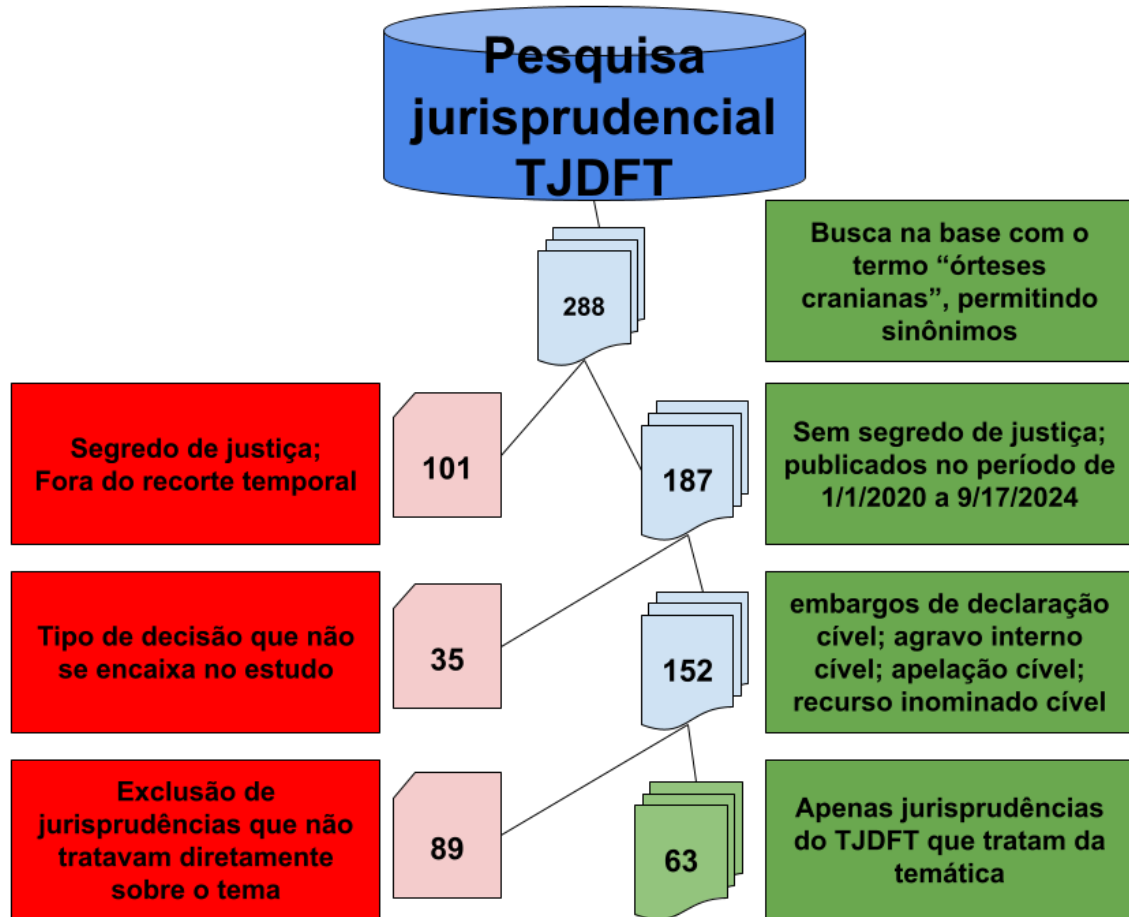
Pesquisa jurisprudencial TJDFT

288

Busca na base com o termo “órteses cranianas”, permitindo sinônimos

Segredo de justiça; Fora do recorte temporal

101

187

Sem segredo de justiça; publicados no período de 1/1/2020 a 9/17/2024

Tipo de decisão que não se encaixa no estudo

35

152

embargos de declaração cível; agravo interno cível; apelação cível; recurso inominado cível

Exclusão de jurisprudências que não tratavam diretamente sobre o tema

89

63

Apenas jurisprudências do TJDFT que tratam da temática